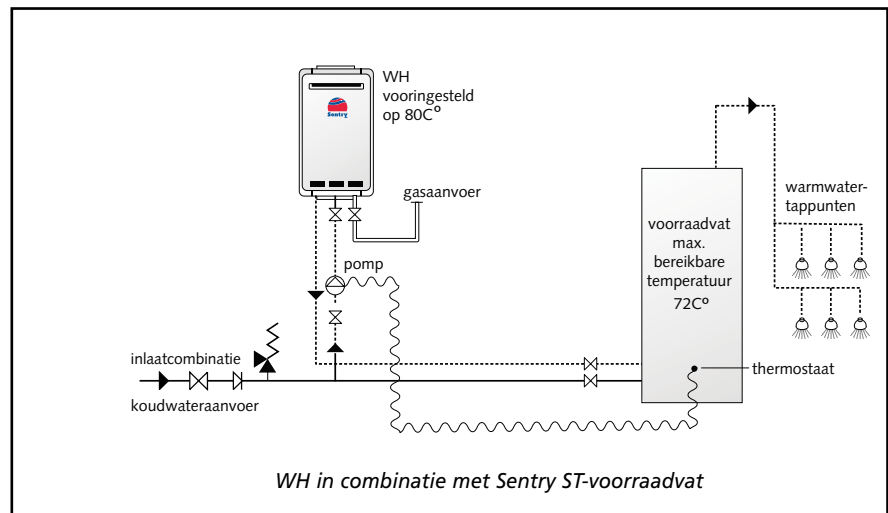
Sentry

WH vooringesteld op 80C°

gasaanvoer

pomp

voorraadvat max. bereikbare temperatuur 72C°

warmwater-tappunten

inlaatcombinatie

koudwateraanvoer

thermostaat

*WH in combinatie met Sentry ST-voorraadvat*